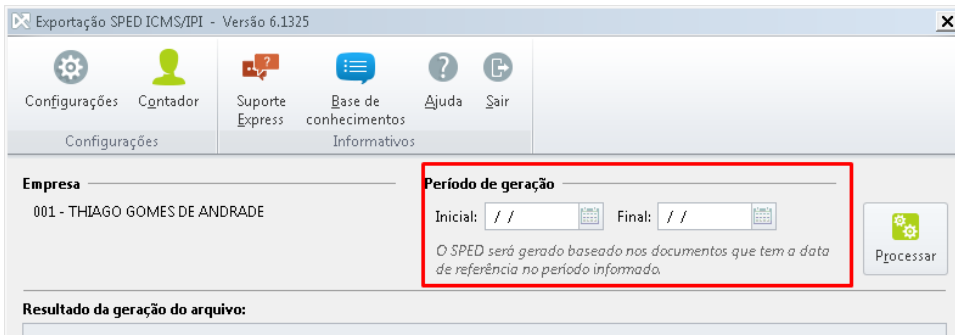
Exportação SPED ICMS/IPI - Versão 6.1325

Configurações
Contador
Configurações

Suporte Express
Base de conhecimentos
Ajuda
Sair
Informativos

Empresa
001 - THIAGO GOMES DE ANDRADE

Período de geração
Inicial: / /
Final: / /
O SPED será gerado baseado nos documentos que tem a data de referência no período informado.

Processar

Resultado da geração do arquivo: